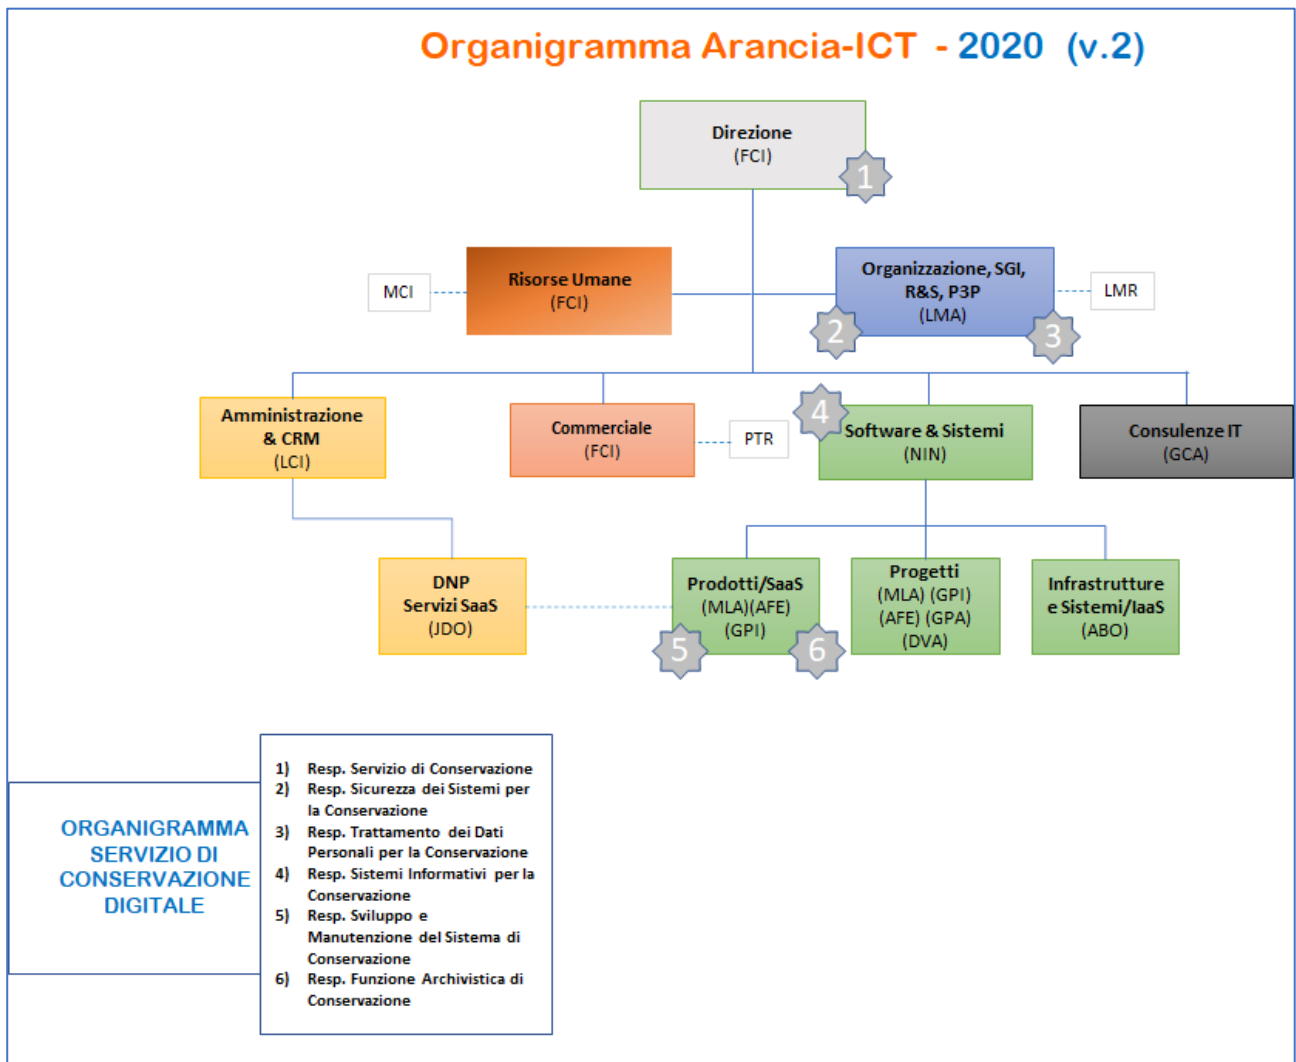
Organigramma Arancia-ICT - 2020 (v.2)

Direzione
(FCI)

1

MCI

Risorse Umane
(FCI)

Organizzazione, SGI, R&S, P3P
(LMA)

2

3

LMR

Amministrazione & CRM
(LCI)

Commerciale
(FCI)

PTR

4

Software & Sistemi
(NIN)

Consulenze IT
(GCA)

DNP
Servizi SaaS
(JDO)

Prodotti/SaaS
(MLA)(AFE)
(GPI)

5

6

Progetti
(MLA) (GPI)
(AFE) (GPA)
(DVA)

Infrastrutture e Sistemi/IaaS
(ABO)

ORGANIGRAMMA SERVIZIO DI CONSERVAZIONE DIGITALE

1) Resp. Servizio di Conservazione
2) Resp. Sicurezza dei Sistemi per la Conservazione
3) Resp. Trattamento dei Dati Personali per la Conservazione
4) Resp. Sistemi Informativi per la Conservazione
5) Resp. Sviluppo e Manutenzione del Sistema di Conservazione
6) Resp. Funzione Archivistica di Conservazione